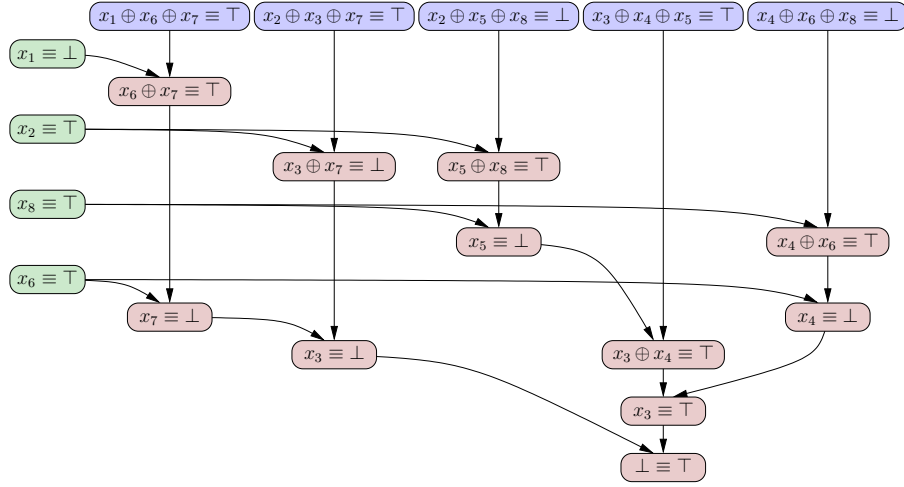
$x_1 \oplus x_6 \oplus x_7 \equiv \top$

$x_2 \oplus x_3 \oplus x_7 \equiv \top$

$x_2 \oplus x_5 \oplus x_8 \equiv \bot$

$x_3 \oplus x_4 \oplus x_5 \equiv \top$

$x_4 \oplus x_6 \oplus x_8 \equiv \bot$

$x_1 \equiv \bot$

$x_6 \oplus x_7 \equiv \top$

$x_2 \equiv \top$

$x_3 \oplus x_7 \equiv \bot$

$x_5 \oplus x_8 \equiv \top$

$x_8 \equiv \top$

$x_5 \equiv \bot$

$x_4 \oplus x_6 \equiv \top$

$x_6 \equiv \top$

$x_7 \equiv \bot$

$x_4 \equiv \bot$

$x_3 \equiv \bot$

$x_3 \oplus x_4 \equiv \top$

$x_3 \equiv \top$

$\bot \equiv \top$